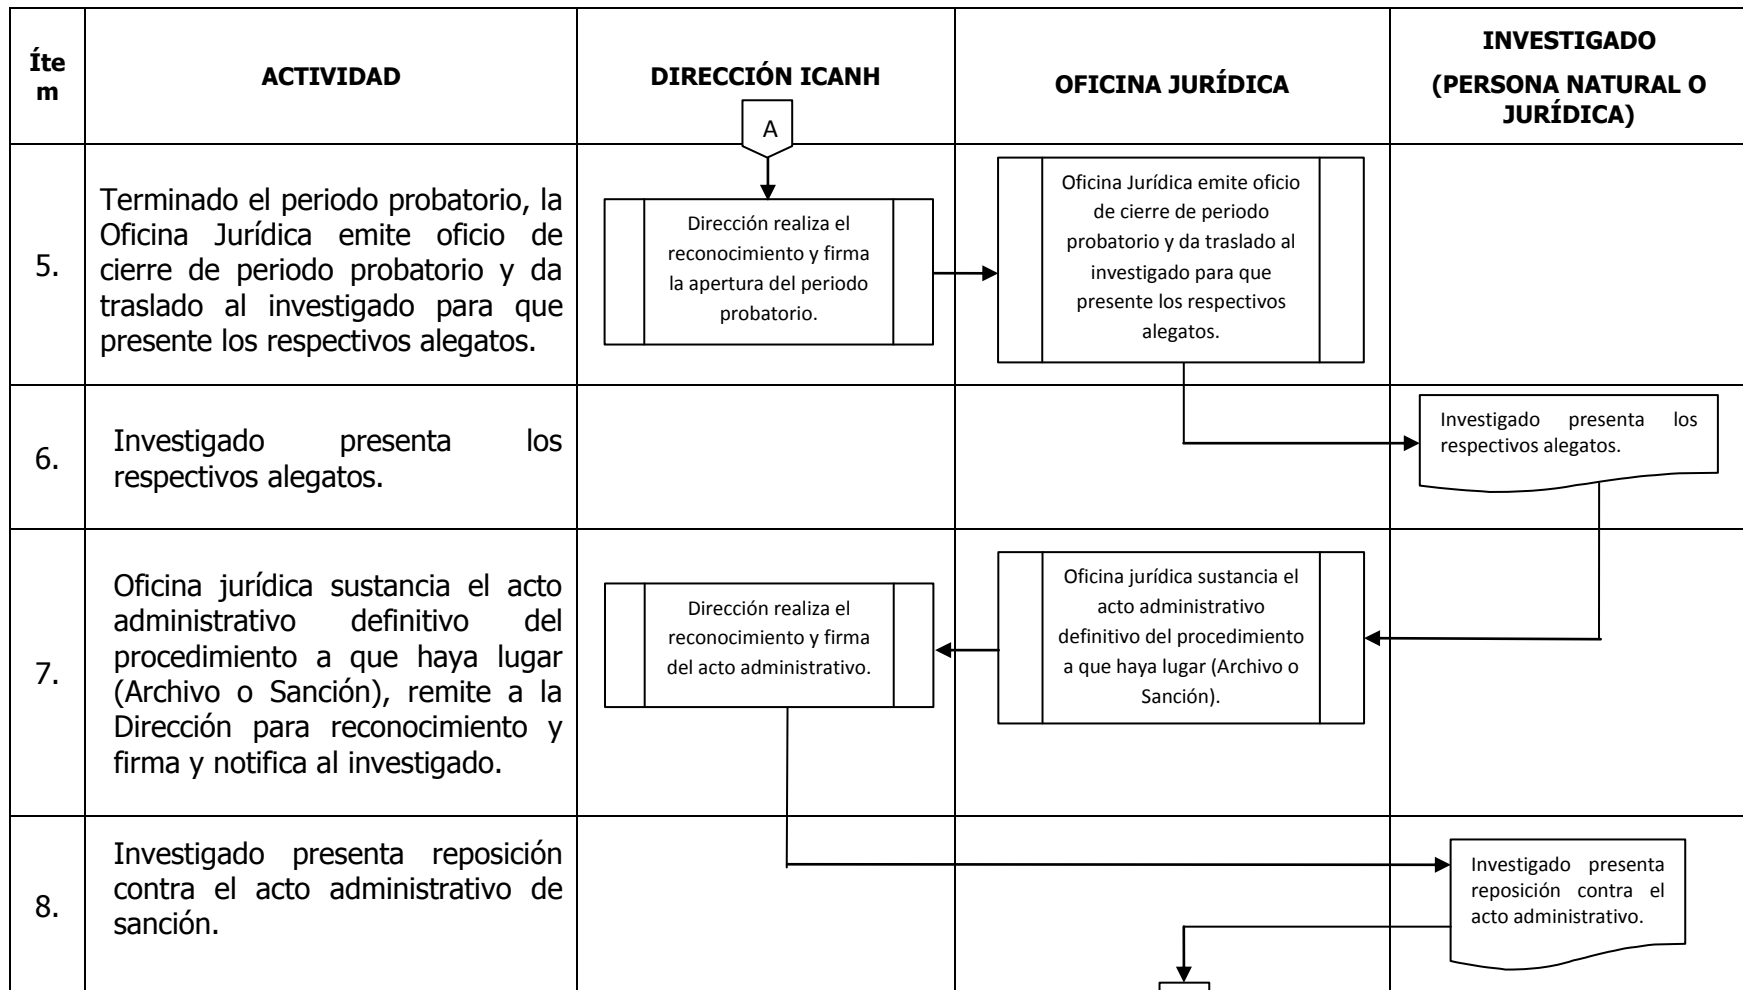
| Ítem | ACTIVIDAD | DIRECCIÓN ICANH | OFICINA JURÍDICA | INVESTIGADO (PERSONA NATURAL O JURÍDICA) |
|---|---|---|---|---|
| | | A | | |
| 5. | Terminado el periodo probatorio, la Oficina Jurídica emite oficio de cierre de periodo probatorio y da traslado al investigado para que presente los respectivos alegatos. | Dirección realiza el reconocimiento y firma la apertura del periodo probatorio. | Oficina Jurídica emite oficio de cierre de periodo probatorio y da traslado al investigado para que presente los respectivos alegatos. | |
| 6. | Investigado presenta los respectivos alegatos. | | | Investigado presenta los respectivos alegatos. |
| 7. | Oficina jurídica sustancia el acto administrativo definitivo del procedimiento a que haya lugar (Archivo o Sanción), remite a la Dirección para reconocimiento y firma y notifica al investigado. | Dirección realiza el reconocimiento y firma del acto administrativo. | Oficina jurídica sustancia el acto administrativo definitivo del procedimiento a que haya lugar (Archivo o Sanción). | |
| 8. | Investigado presenta reposición contra el acto administrativo de sanción. | | | Investigado presenta reposición contra el acto administrativo. |